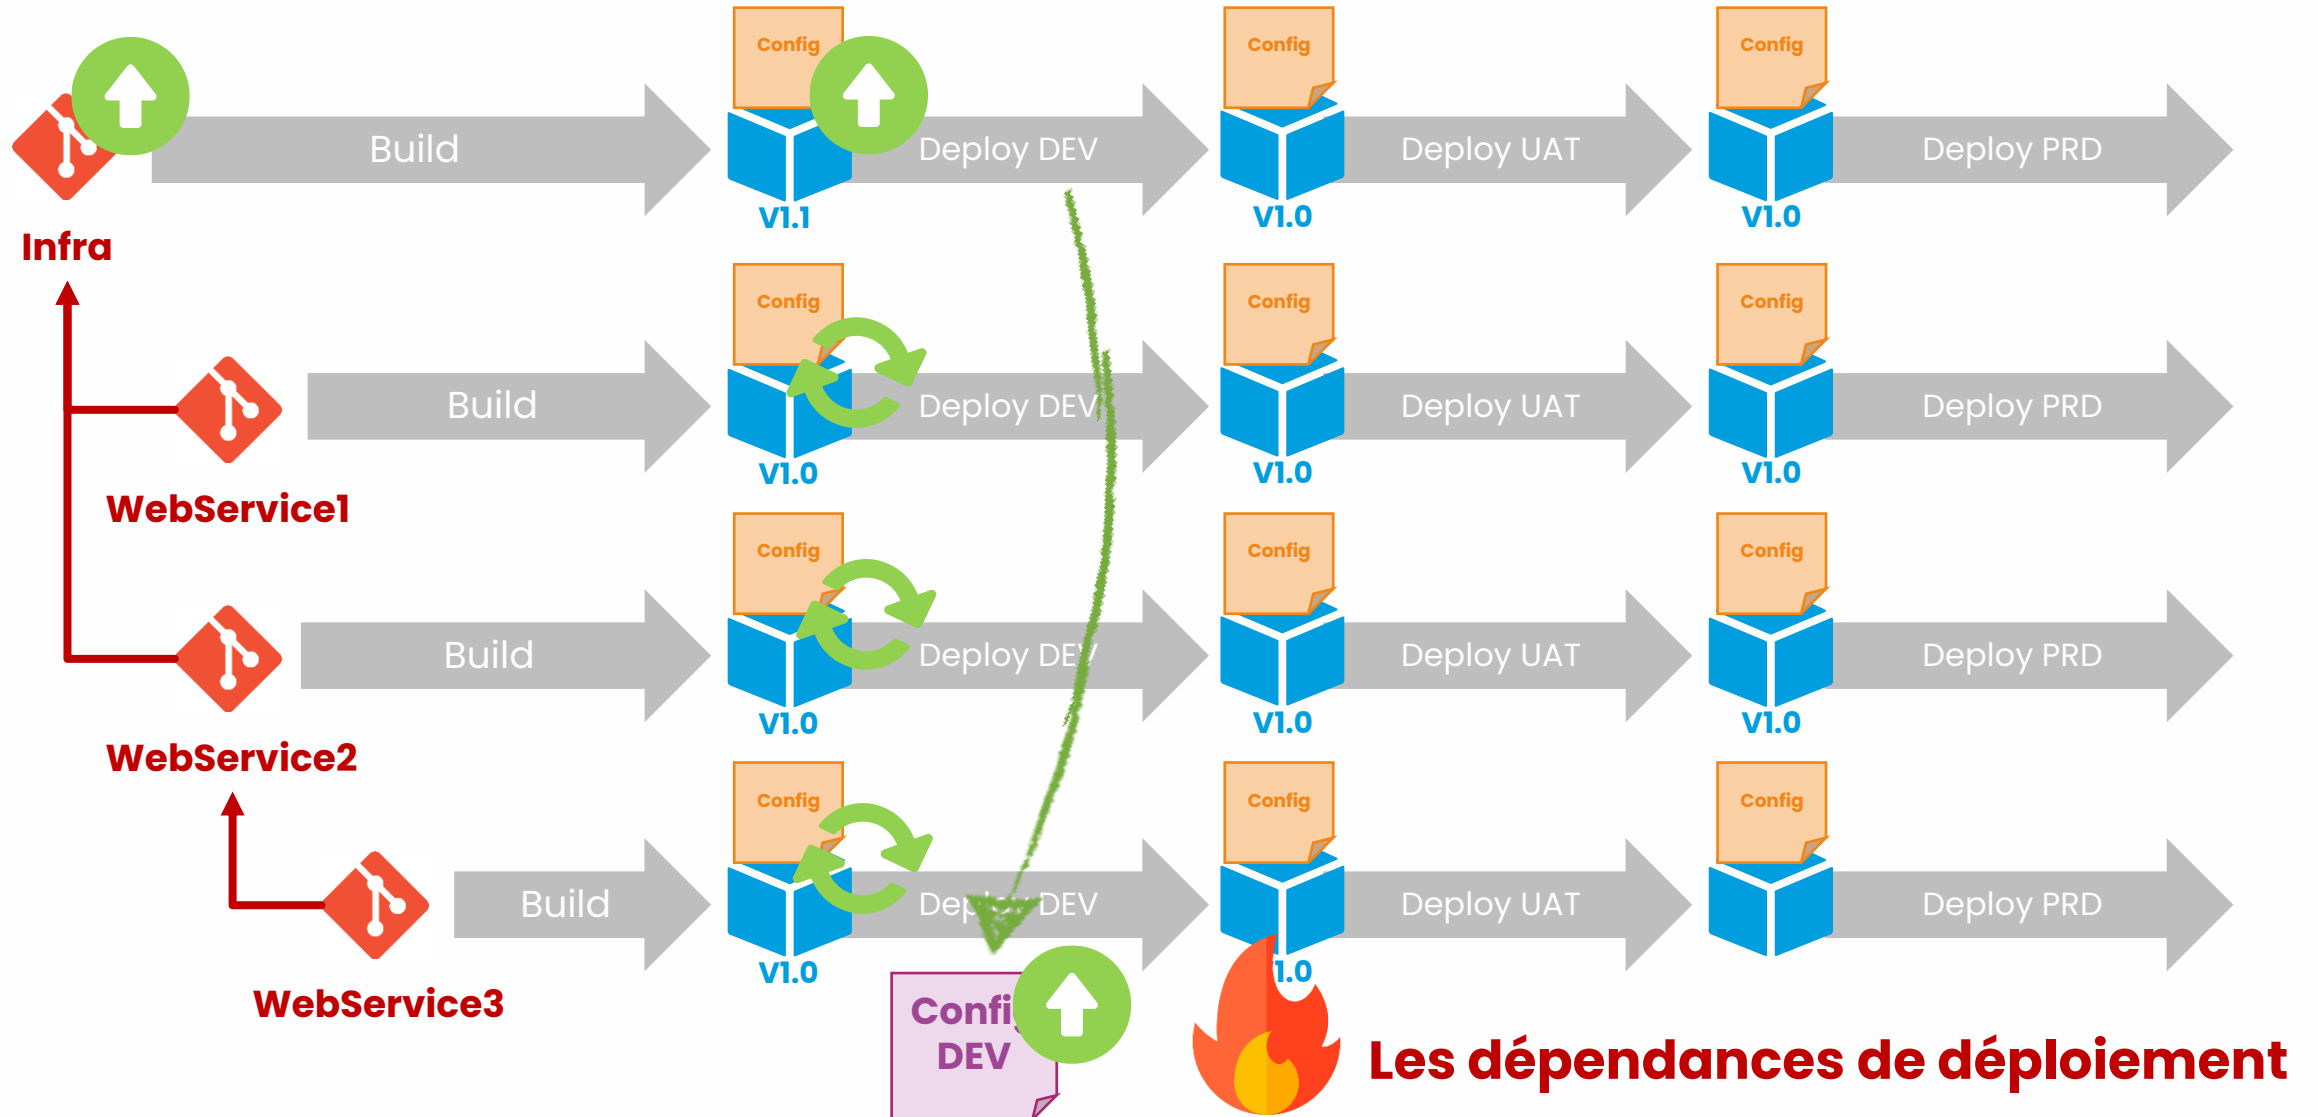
Build

Config

V1.1

Deploy DEV

Config

V1.0

Deploy UAT

Config

V1.0

Deploy PRD

Infra

Build

Config

V1.0

Deploy DEV

Config

V1.0

Deploy UAT

Config

V1.0

Deploy PRD

WebService1

Build

Config

V1.0

Deploy DEV

Config

V1.0

Deploy UAT

Config

V1.0

Deploy PRD

WebService2

Build

Config

V1.0

Deploy DEV

Config

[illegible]1.0

Deploy UAT

Config

Deploy PRD

WebService3

Confi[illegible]
DEV

Les dépendances de déploiement